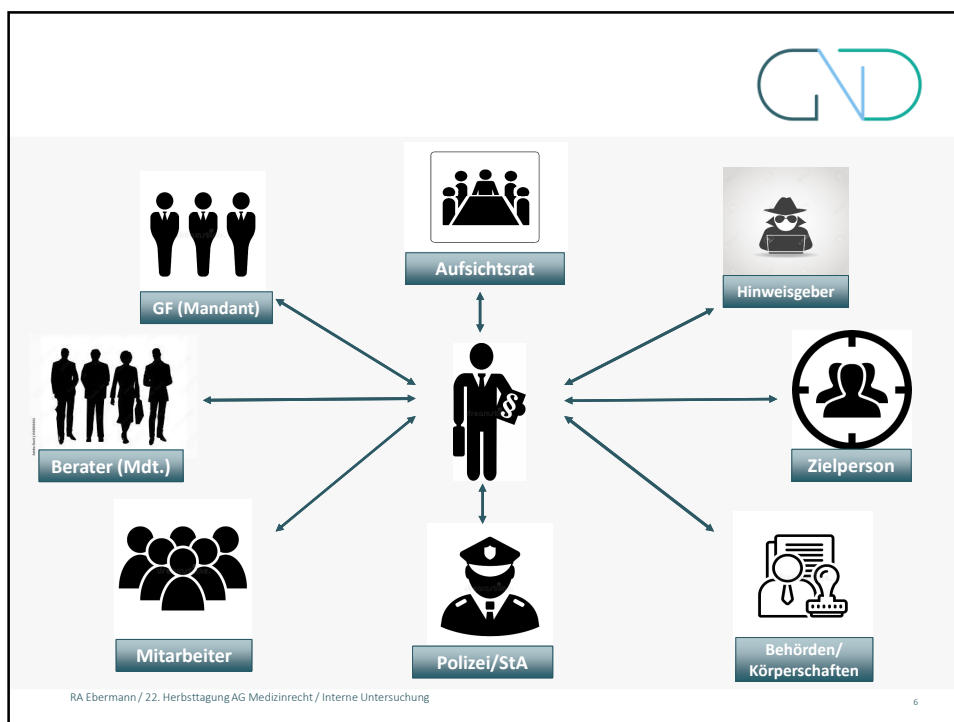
GND

Aufsichtsrat

GF (Mandant)

Hinweisgeber

Berater (Mdt.)

§

Zielperson

Mitarbeiter

Polizei/StA

Behörden/ Körperschaften

RA Ebermann / 22. Herbsttagung AG Medizinrecht / Interne Untersuchung

6